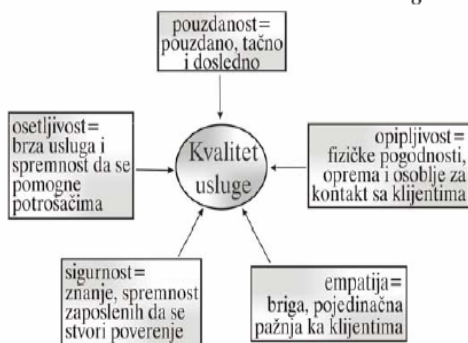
pouzdanost= pouzdano, tačno i dosledno

osetljivost= brza usluga i spremnost da se pomogne potrošačima

Kvalitet usluge

opipljivost= fizičke pogodnosti, oprema i osoblje za kontakt sa klijentima

sigurnost= znanje, spremnost zaposlenih da se stvori poverenje

empatija= briga, pojedinačna pažnja ka klijentima